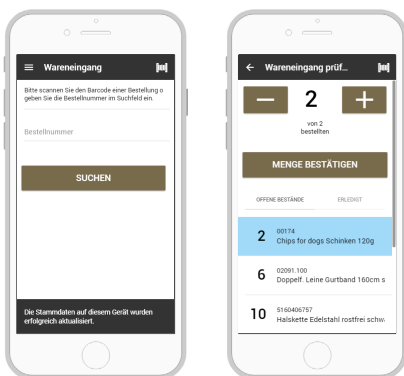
Wareneingang

Bitte scannen Sie den Barcode einer Bestellung o geben Sie die Bestellnummer im Suchfeld ein.

Bestellnummer

SUCHEN

Die Stammdaten auf diesem Gerät wurden erfolgreich aktualisiert.

Wareneingang prüf...

2

von 2 bestellten

MENGE BESTÄTIGEN

OFFENE BESTÄNDE

ERLEDIGT

2 00174 Chips for dogs Schinken 120g

6 02091.100 Doppelf. Leine Gurtband 160cm s

10 5160406757 Halskette Edelstahl rostfrei schw